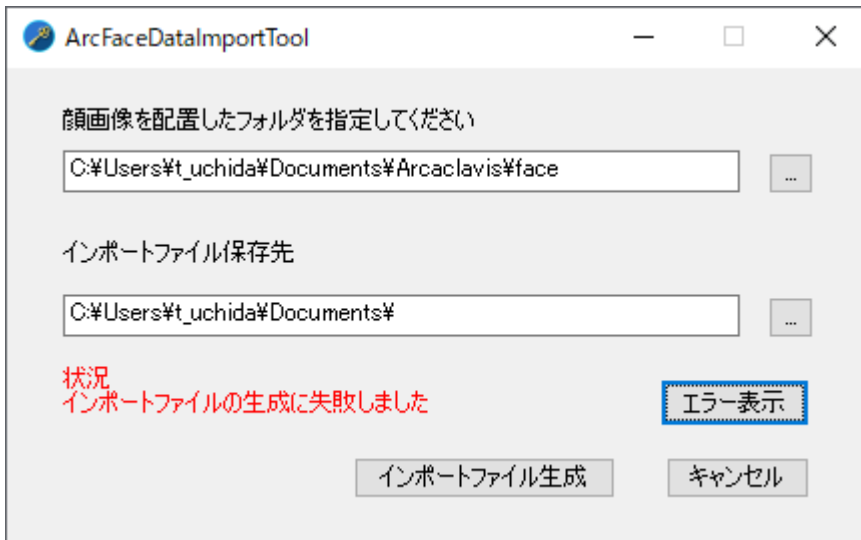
ArcFaceDataImportTool

顔画像を配置したフォルダを指定してください

C:¥Users¥t_uchida¥Documents¥Arcaclavis¥face

...

インポートファイル保存先

C:¥Users¥t_uchida¥Documents¥

...

状況
インポートファイルの生成に失敗しました

エラー表示

インポートファイル生成

キャンセル